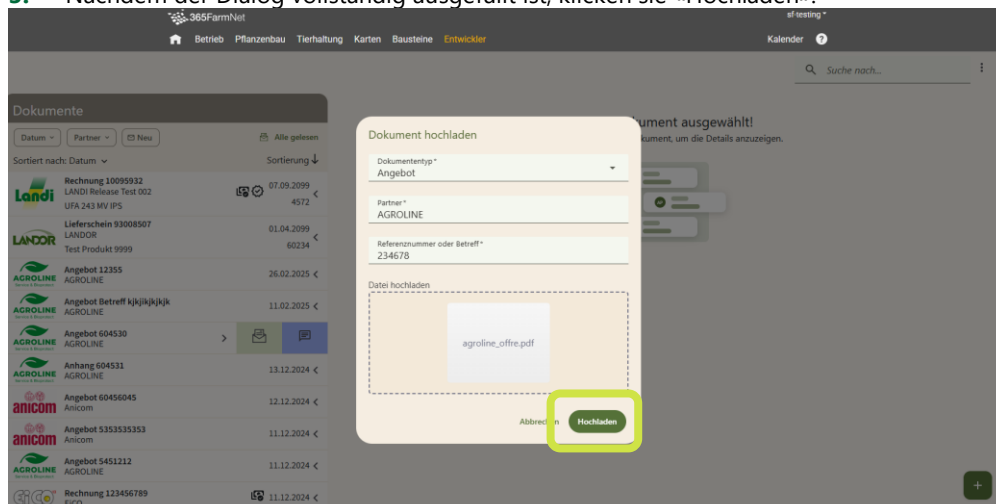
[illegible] Nachdem der Dialog vollständig ausgefüllt ist, klicken Sie «Hochladen».

365FarmNet

sf-testing

Betrieb Pflanzenbau Tierhaltung Karten Bausteine Entwickler

Kalender

Suche nach...

Dokumente

Datum Partner Neu

Alle gelesen

Sortiert nach: Datum

Sortierung

Landi Rechnung 10095932 LANDI Release Test 002 UFA 243 MV IPS 07.09.2099 4572

LANDOR Lieferschein 93008507 LANDOR Test Produkt 9999 01.04.2099 60234

AGROLINE Angebot 12355 AGROLINE 26.02.2025

AGROLINE Angebot Betreff kjkjkjkjkjk AGROLINE 11.02.2025

AGROLINE Angebot 604530 AGROLINE

AGROLINE Anhang 604531 AGROLINE 13.12.2024

anicom Angebot 60456045 Anicom 12.12.2024

anicom Angebot 5353535353 Anicom 11.12.2024

AGROLINE Angebot 5451212 AGROLINE 11.12.2024

Rechnung 123456789 11.12.2024

Dokument hochladen

Dokumententyp *
Angebot

Partner *
AGROLINE

Referenznummer oder Betreff *
234678

Datei hochladen

agroline_offre.pdf

Abbrechen Hochladen

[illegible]ument ausgewählt!
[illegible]kument, um die Details anzuzeigen.